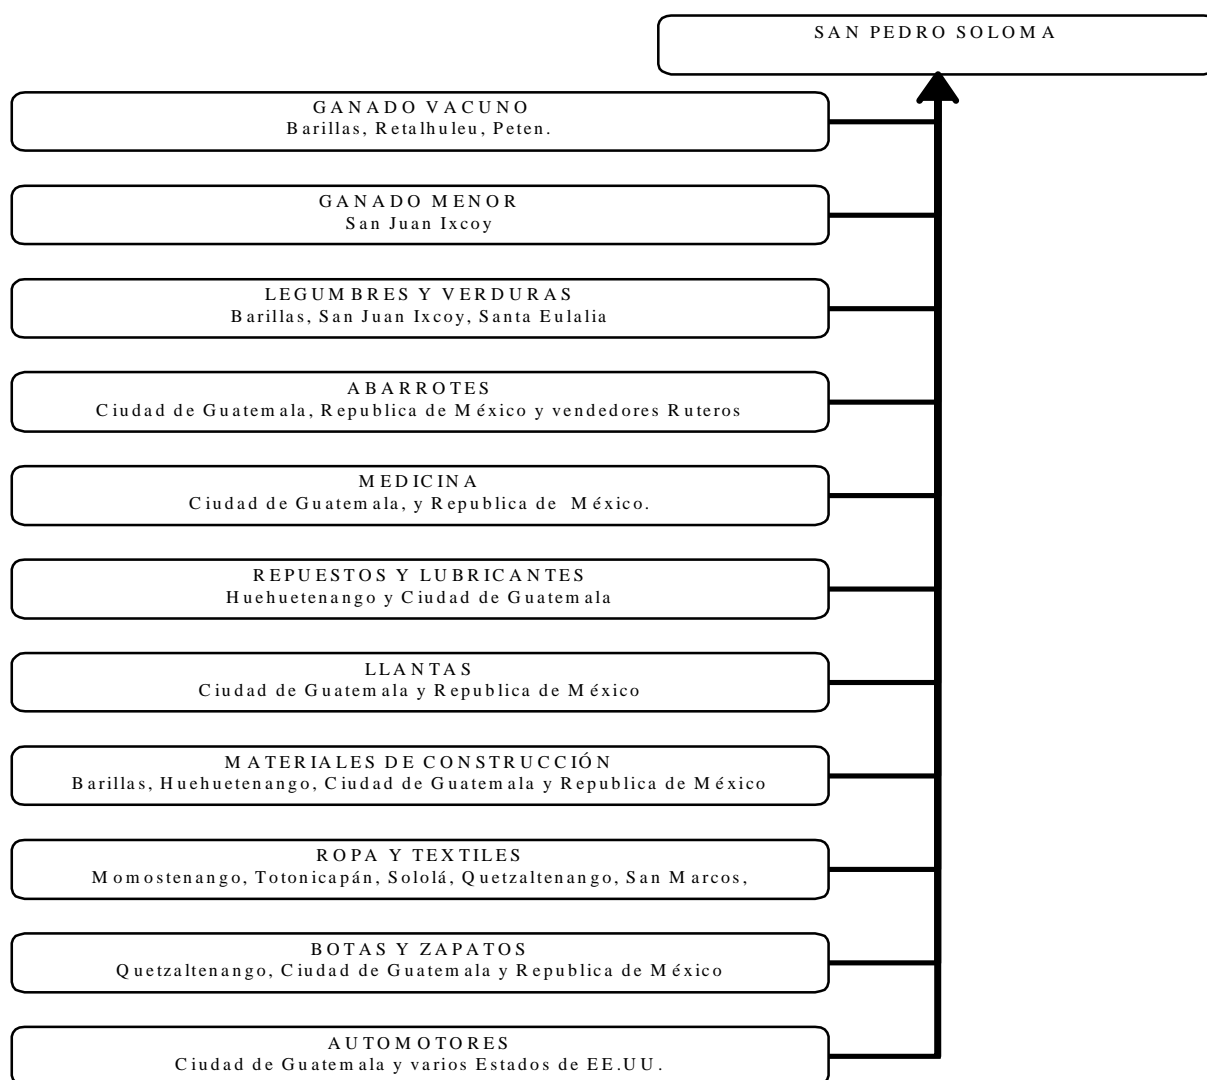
SAN PEDRO SOLOMA

GANADO VACUNO
Barillas, Retalhuleu, Peten.

GANADO MENOR
San Juan Ixcoy

LEGUMBRES Y VERDURAS
Barillas, San Juan Ixcoy, Santa Eulalia

ABARROTES
Ciudad de Guatemala, Republica de México y vendedores Ruteros

MEDICINA
Ciudad de Guatemala, y Republica de México.

REPUESTOS Y LUBRICANTES
Huehuetenango y Ciudad de Guatemala

LLANTAS
Ciudad de Guatemala y Republica de México

MATERIALES DE CONSTRUCCIÓN
Barillas, Huehuetenango, Ciudad de Guatemala y Republica de México

ROPA Y TEXTILES
Momostenango, Totonicapán, Sololá, Quetzaltenango, San Marcos,

BOTAS Y ZAPATOS
Quetzaltenango, Ciudad de Guatemala y Republica de México

AUTOMOTORES
Ciudad de Guatemala y varios Estados de EE.UU.